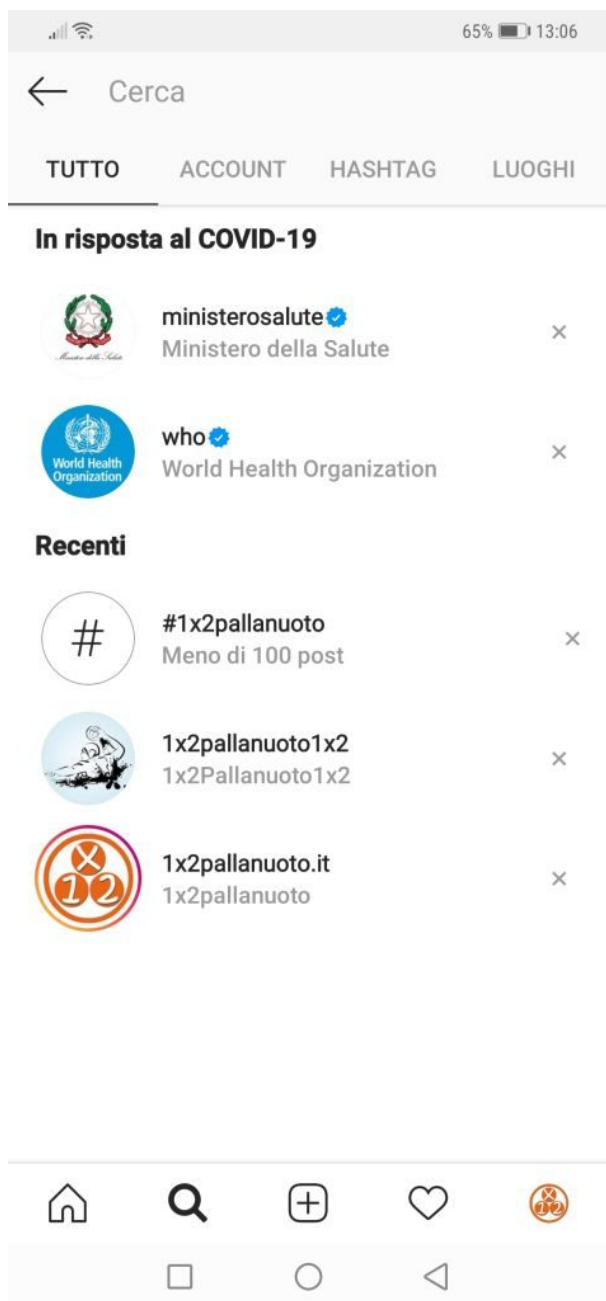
65% 13:06

Cerca

TUTTO ACCOUNT HASHTAG LUOGHI

In risposta al COVID-19

Ministero della Salute

ministerosalute
Ministero della Salute
×

World Health Organization

who
World Health Organization
×

Recenti

#

#1x2pallanuoto
Meno di 100 post
×

1x2pallanuoto1x2
1x2Pallanuoto1x2
×

X 1 2

1x2pallanuoto.it
1x2pallanuoto
×